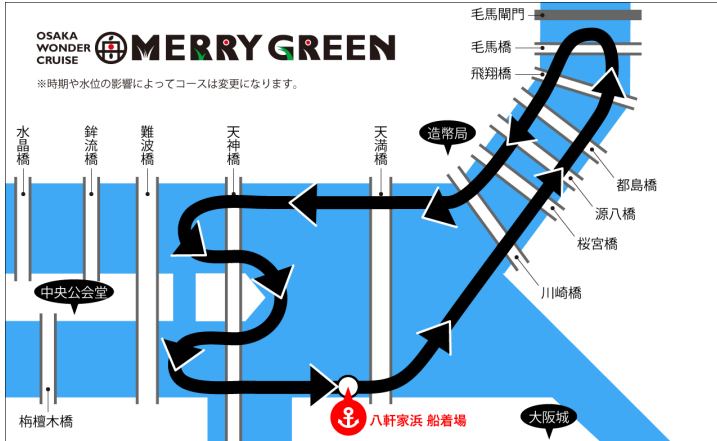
OSAKA WONDER CRUISE MERRY GREEN

※時期や水位の影響によってコースは変更になります。

毛馬閘門

毛馬橋

飛翔橋

水晶橋

鉾流橋

難波橋

天神橋

天満橋

造幣局

都島橋

源八橋

桜宮橋

川崎橋

中央公会堂

栴檀木橋

八軒家浜 船着場

大阪城